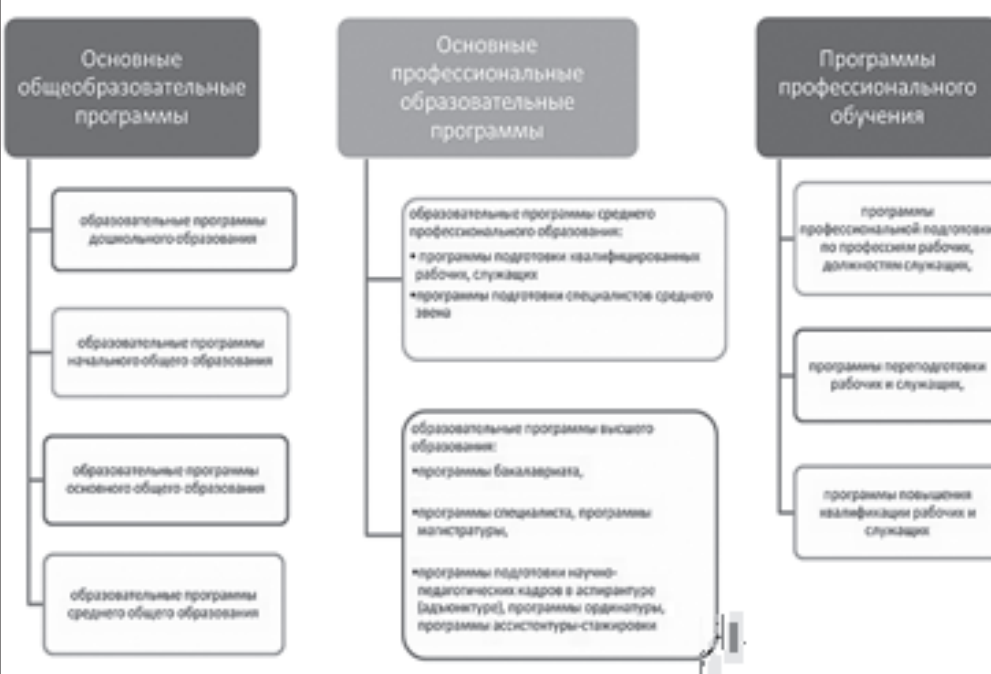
Основные общеобразовательные программы

образовательные программы дошкольного образования

образовательные программы начального общего образования

образовательные программы основного общего образования

образовательные программы среднего общего образования

Основные профессиональные образовательные программы

образовательные программы среднего профессионального образования:
• программы подготовки квалифицированных рабочих, служащих
•программы подготовки специалистов среднего звена

образовательные программы высшего образования:
•программы бакалавриата,
•программы специалиста, программы магистратуры,
•программы подготовки научно-педагогических кадров в аспирантуре (адъюнктуре), программы ординатуры, программы ассистентуры-стажировки

Программы профессионального обучения

программы профессиональной подготовки по профессиям рабочих, должностям служащих,

программы переподготовки рабочих и служащих,

программы повышения квалификации рабочих и служащих